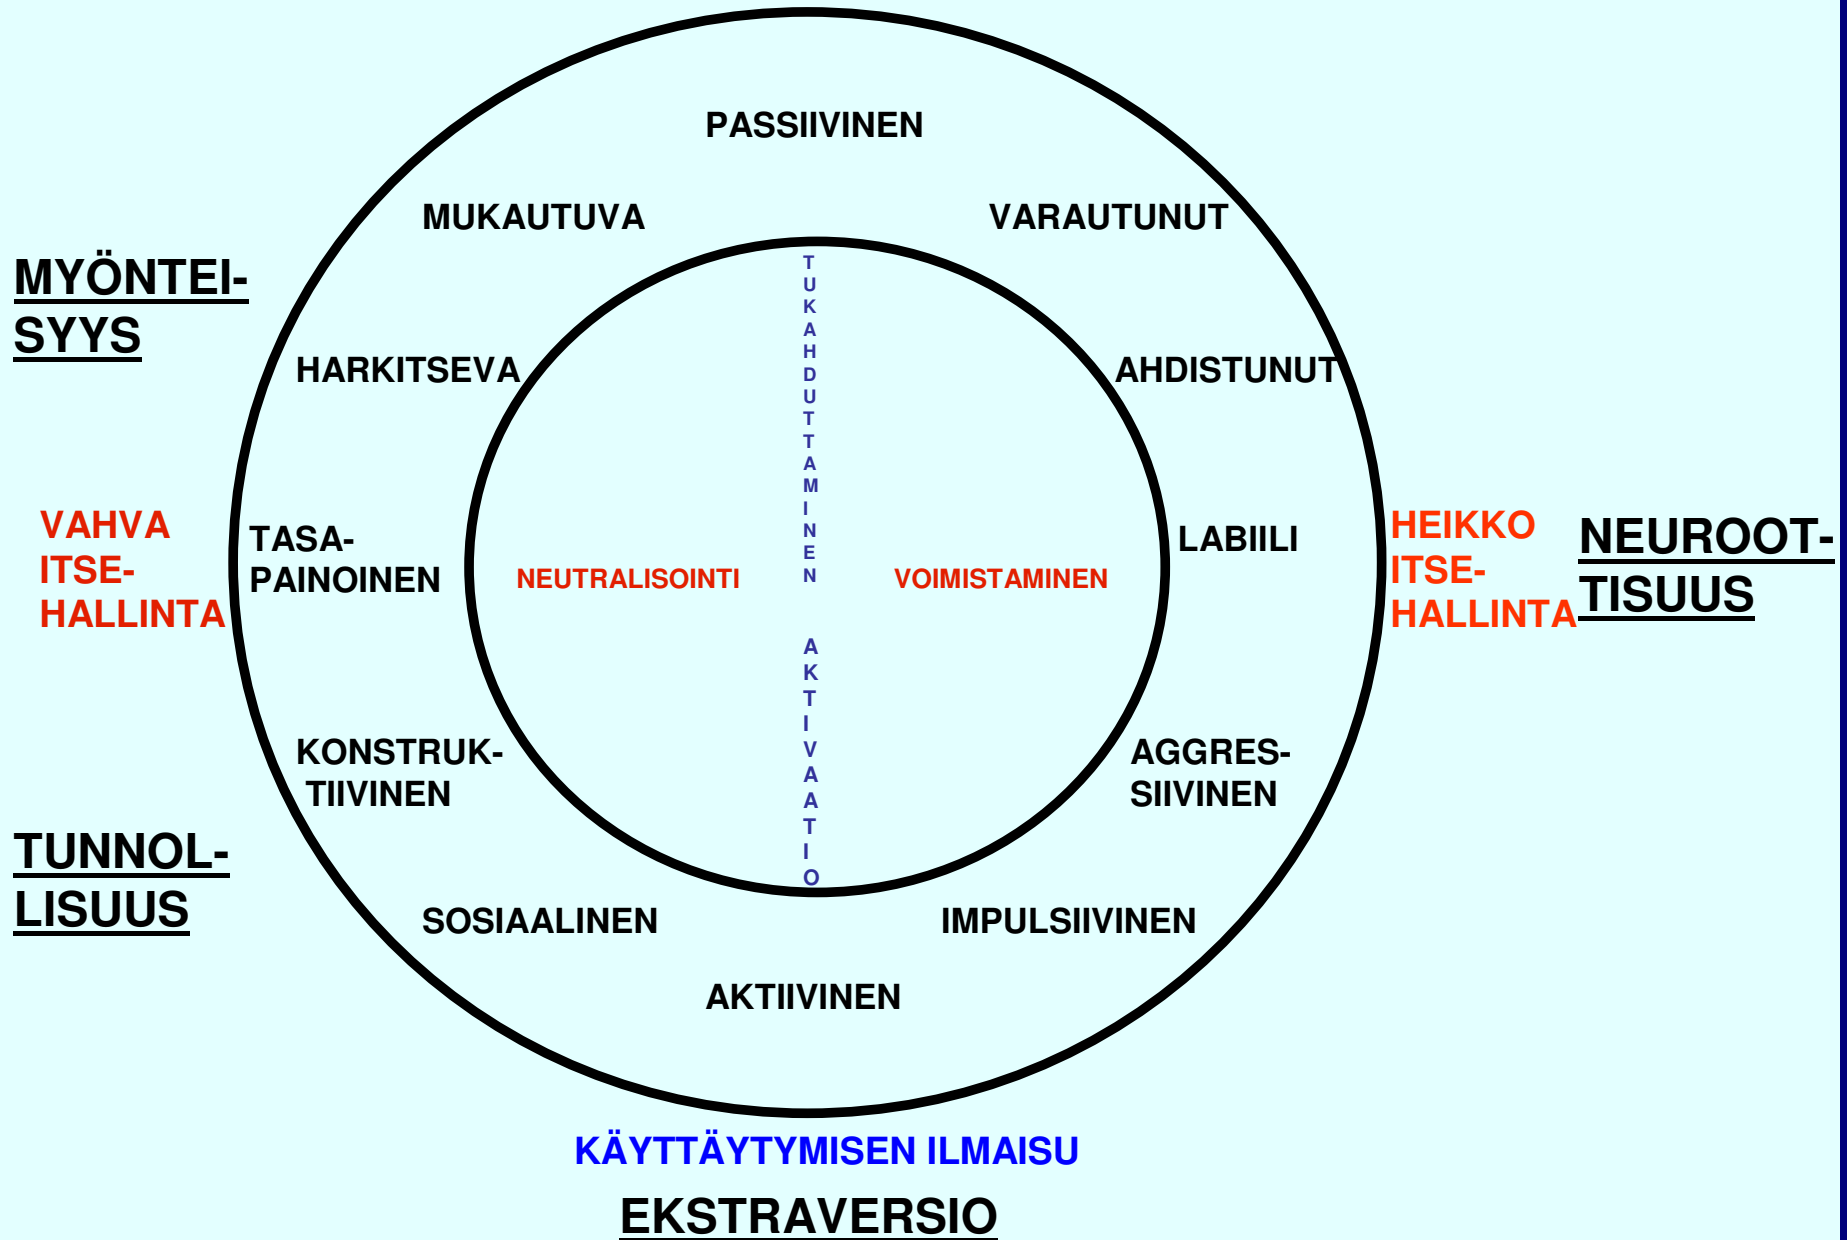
PASSIIVINEN

MUKAUTUVA

VARAUTUNUT

MYÖNTEISYYS

HARKITSEVA

AHDISTUNUT

TUKAHDUTTAMINEN

VAHVA ITSEHALLINTA

TASAPAINOINEN

NEUTRALISOINTI

VOIMISTAMINEN

LABIILI

HEIKKO ITSEHALLINTA

NEUROOTTISUUS

AKTIVAATIO

KONSTRUKTIIVINEN

AGGRESSIIVINEN

TUNNOLLISUUS

SOSIAALINEN

IMPULSIIVINEN

AKTIIVINEN

KÄYTTÄYTYMISEN ILMAISU

EKSTRAVERSIO